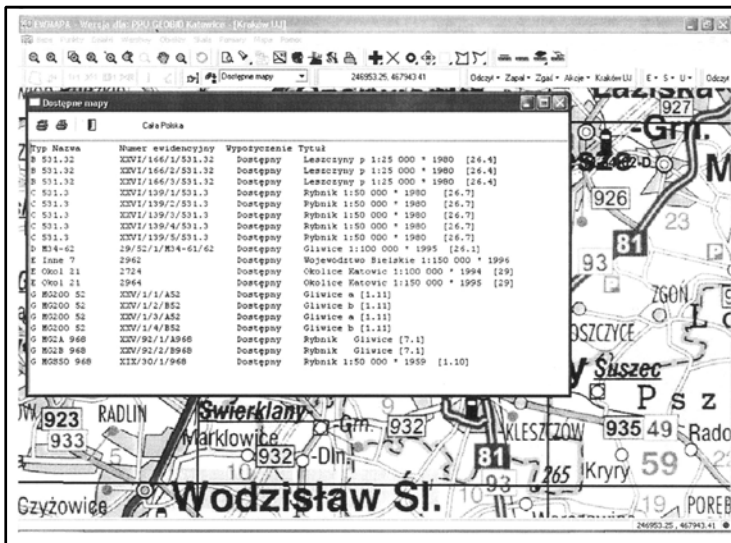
EWMAPA - Wersja dla: PPU GEOBID Katowice - [Kraków UJ]

Dostępne mapy

246953.25, 467943.41

Odczyt • Zapal • Zgaś • Akcje • Kraków UJ

Dostępne mapy

Cała Polska

| Typ | Nazwa | Numer ewidencyjny | Wypożyczenie | Tytuł |
|---|---|---|---|---|
| B | 531.32 | XXVI/166/1/531.32 | Dostępny | Leszczyny p 1:25 000 * 1980 [26.4] |
| B | 531.32 | XXVI/166/2/531.32 | Dostępny | Leszczyny p 1:25 000 * 1980 [26.4] |
| B | 531.32 | XXVI/166/3/531.32 | Dostępny | Leszczyny p 1:25 000 * 1980 [26.4] |
| C | 531.3 | XXVI/139/1/531.3 | Dostępny | Rybnik 1:50 000 * 1980 [26.7] |
| C | 531.3 | XXVI/139/2/531.3 | Dostępny | Rybnik 1:50 000 * 1980 [26.7] |
| C | 531.3 | XXVI/139/3/531.3 | Dostępny | Rybnik 1:50 000 * 1980 [26.7] |
| C | 531.3 | XXVI/139/4/531.3 | Dostępny | Rybnik 1:50 000 * 1980 [26.7] |
| C | 531.3 | XXVI/139/5/531.3 | Dostępny | Rybnik 1:50 000 * 1980 [26.7] |
| D | M34-62 | 29/52/1/M34-61/62 | Dostępny | Gliwice 1:100 000 * 1995 [26.1] |
| E | Inne 7 | 2962 | Dostępny | Województwo Bielskie 1:150 000 * 1996 |
| E | Okol 21 | 2724 | Dostępny | Okolice Katowic 1:100 000 * 1994 [29] |
| E | Okol 21 | 2964 | Dostępny | Okolice Katowic 1:150 000 * 1995 [29] |
| G | M0200 52 | XXV/1/1/A52 | Dostępny | Gliwice a [1.11] |
| G | M0200 52 | XXV/1/2/B52 | Dostępny | Gliwice b [1.11] |
| G | M0200 52 | XXV/1/3/A52 | Dostępny | Gliwice a [1.11] |
| G | M0200 52 | XXV/1/4/B52 | Dostępny | Gliwice b [1.11] |
| G | M02A 968 | XXV/92/1/A968 | Dostępny | Rybnik Gliwice [7.1] |
| G | M02B 968 | XXV/92/2/B968 | Dostępny | Rybnik Gliwice [7.1] |
| G | M0050 968 | XIX/30/1/968 | Dostępny | Rybnik 1:50 000 * 1959 [1.10] |

927
Grn.
926
23
81
93
ZGON
OSZCZYCE
Suszec
P s z
923
RADLIN
933
Świerklany
Grn.
932
Marklowice
932
Dln.
KLESZCZÓW
935
49
Rado
81
265
Kryry
59
Gzyżowice
Wodzisław Śl.
19
POREB
246953.25, 467943.41